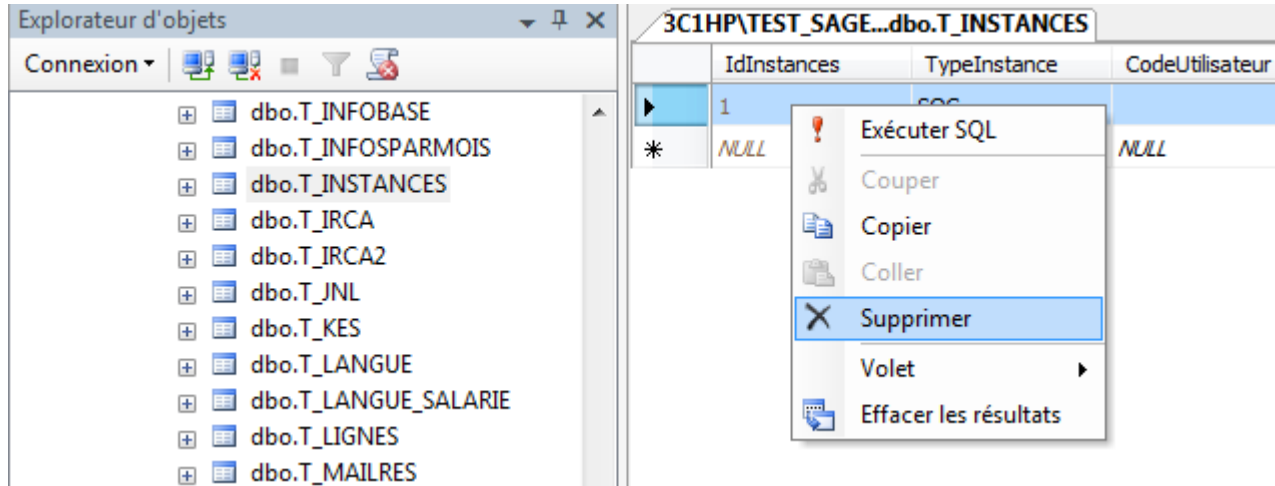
Explorateur d'objets

Connexion

dbo.T_INFOBASE
dbo.T_INFOSPARMOIS
dbo.T_INSTANCES
dbo.T_IRCA
dbo.T_IRCA2
dbo.T_JNL
dbo.T_KES
dbo.T_LANGUE
dbo.T_LANGUE_SALARIE
dbo.T_LIGNES
dbo.T_MAILRES

3C1HP\TEST_SAGE...dbo.T_INSTANCES

| | IdInstances | TypeInstance | CodeUtilisateur |
|---|---|---|---|
| | 1 | SOC | |
| * | NULL | | NULL |

Exécuter SQL
Couper
Copier
Coller
Supprimer
Volet
Effacer les résultats